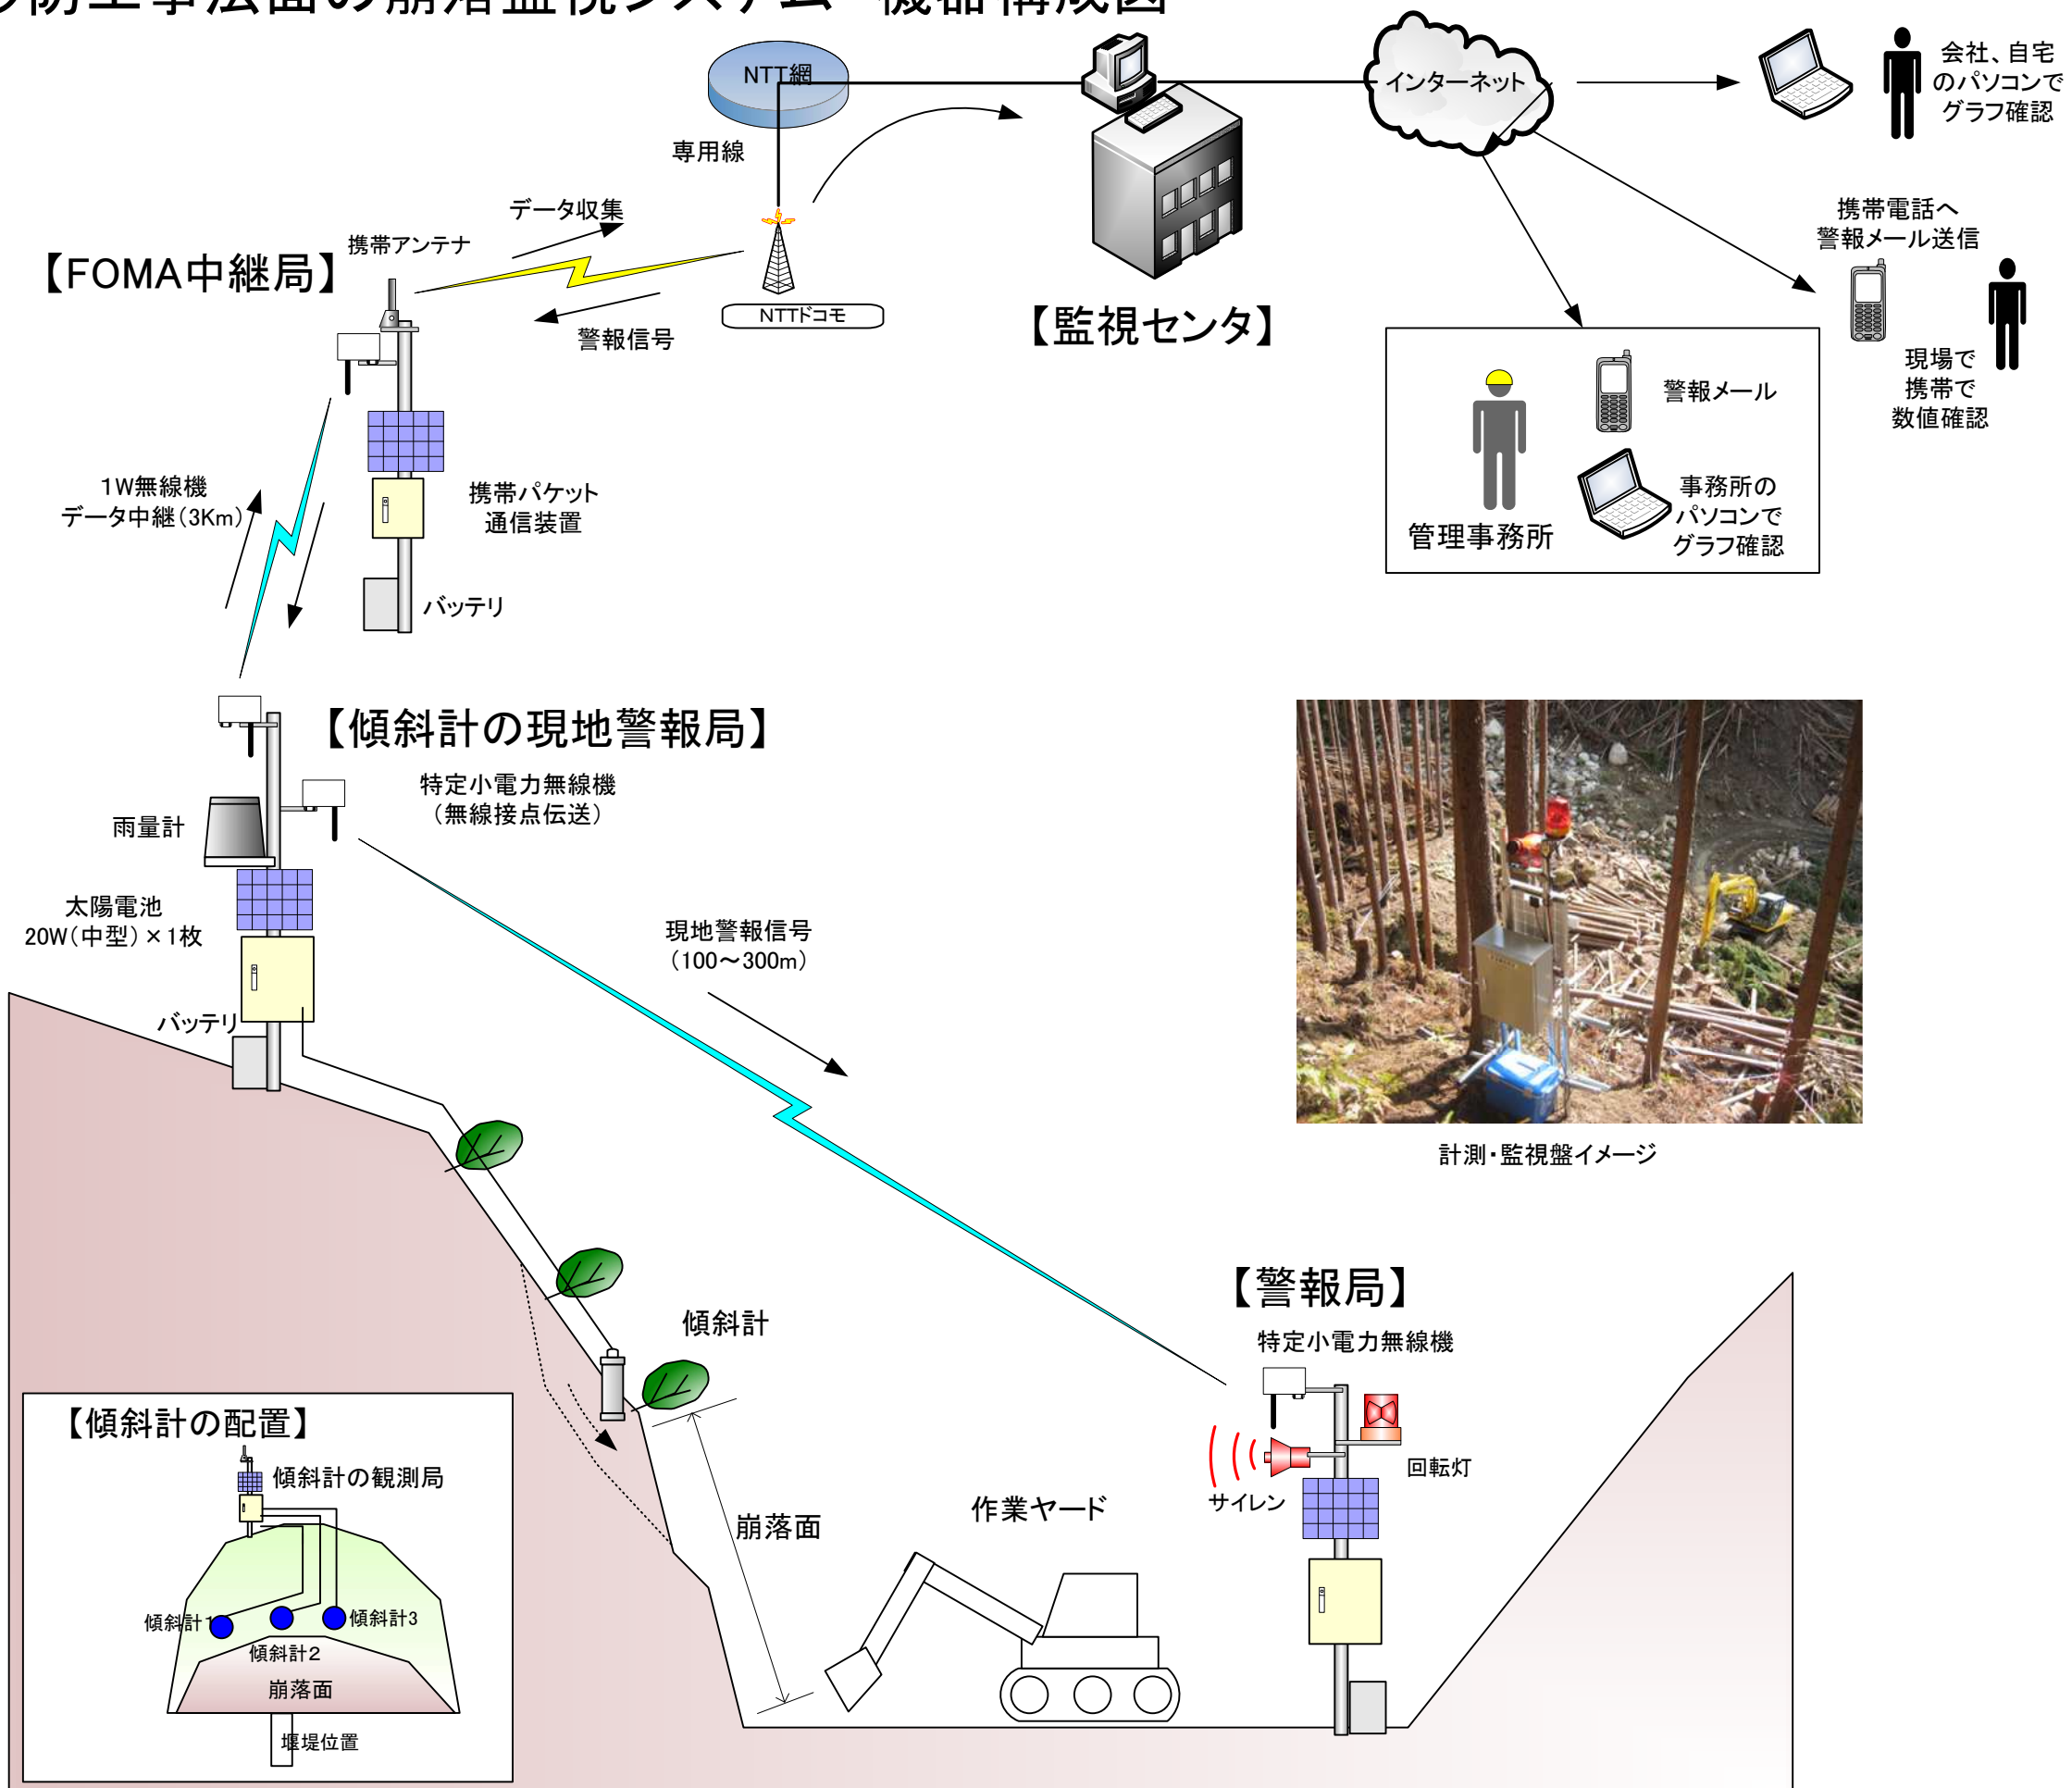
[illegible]防工事法面の崩落監視システム　機器構成図

NTT網
専用線
データ収集
携帯アンテナ
【FOMA中継局】
警報信号
NTTドコモ
【監視センタ】
インターネット
会社、自宅のパソコンでグラフ確認
携帯電話へ警報メール送信
現場で携帯で数値確認
警報メール
管理事務所
事務所のパソコンでグラフ確認
1W無線機
データ中継（3Km）
携帯パケット通信装置
バッテリ
【傾斜計の現地警報局】
特定小電力無線機
（無線接点伝送）
雨量計
太陽電池
20W（中型）×1枚
バッテリ
現地警報信号
（100～300m）
計測・監視盤イメージ
【警報局】
特定小電力無線機
傾斜計
回転灯
サイレン
崩落面
作業ヤード
【傾斜計の配置】
傾斜計の観測局
傾斜計1
傾斜計2
傾斜計3
崩落面
堰堤位置